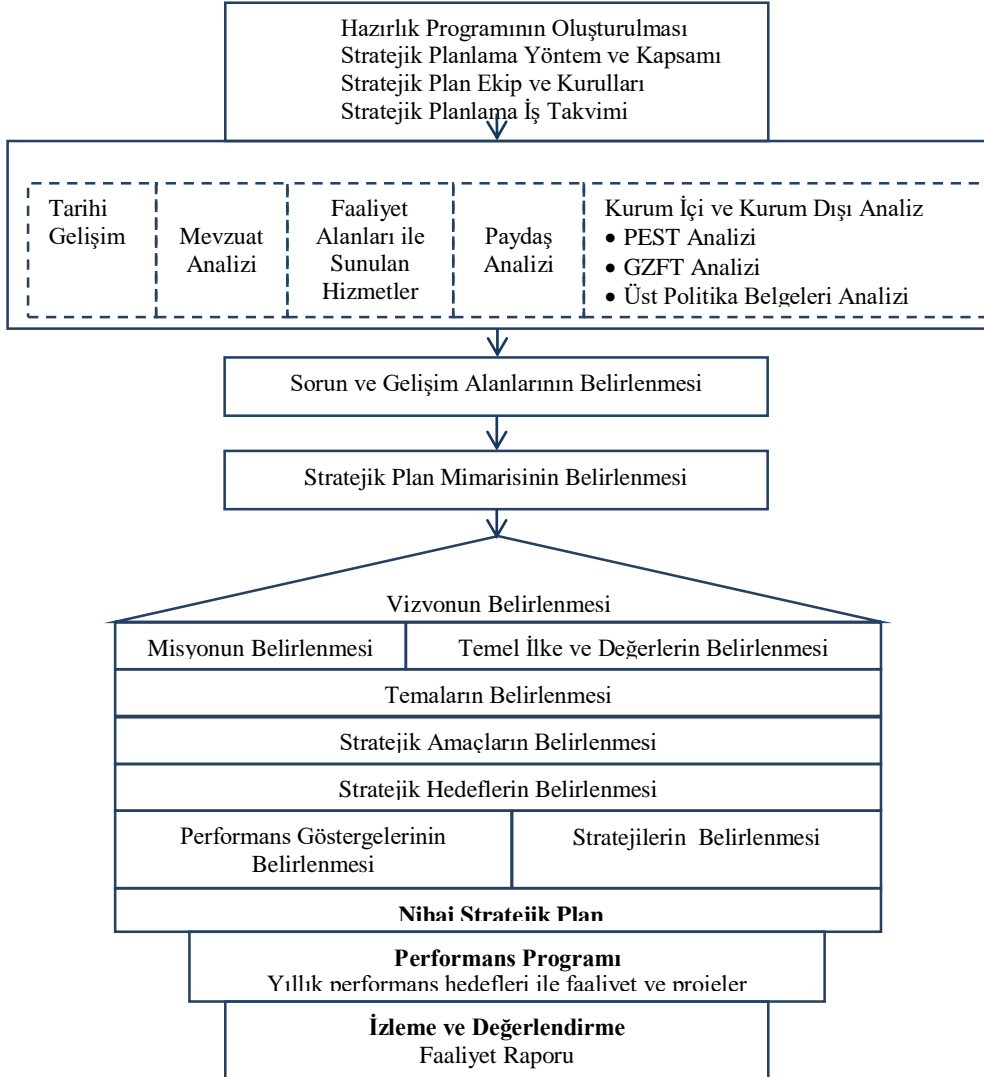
Hazırlık Programının Oluşturulması
Stratejik Planlama Yöntem ve Kapsamı
Stratejik Plan Ekip ve Kurulları
Stratejik Planlama İş Takvimi

Tarihi Gelişim

Mevzuat Analizi

Faaliyet Alanları ile Sunulan Hizmetler

Paydaş Analizi

Kurum İçi ve Kurum Dışı Analiz
• PEST Analizi
• GZFT Analizi
• Üst Politika Belgeleri Analizi

Sorun ve Gelişim Alanlarının Belirlenmesi

Stratejik Plan Mimarisinin Belirlenmesi

Vizvonun Belirlenmesi

Misyonun Belirlenmesi

Temel İlke ve Değerlerin Belirlenmesi

Temaların Belirlenmesi

Stratejik Amaçların Belirlenmesi

Stratejik Hedeflerin Belirlenmesi

Performans Göstergelerinin Belirlenmesi

Stratejilerin Belirlenmesi

Nihai Stratejik Plan

Performans Programı
Yıllık performans hedefleri ile faaliyet ve projeler

İzleme ve Değerlendirme
Faaliyet Raporu